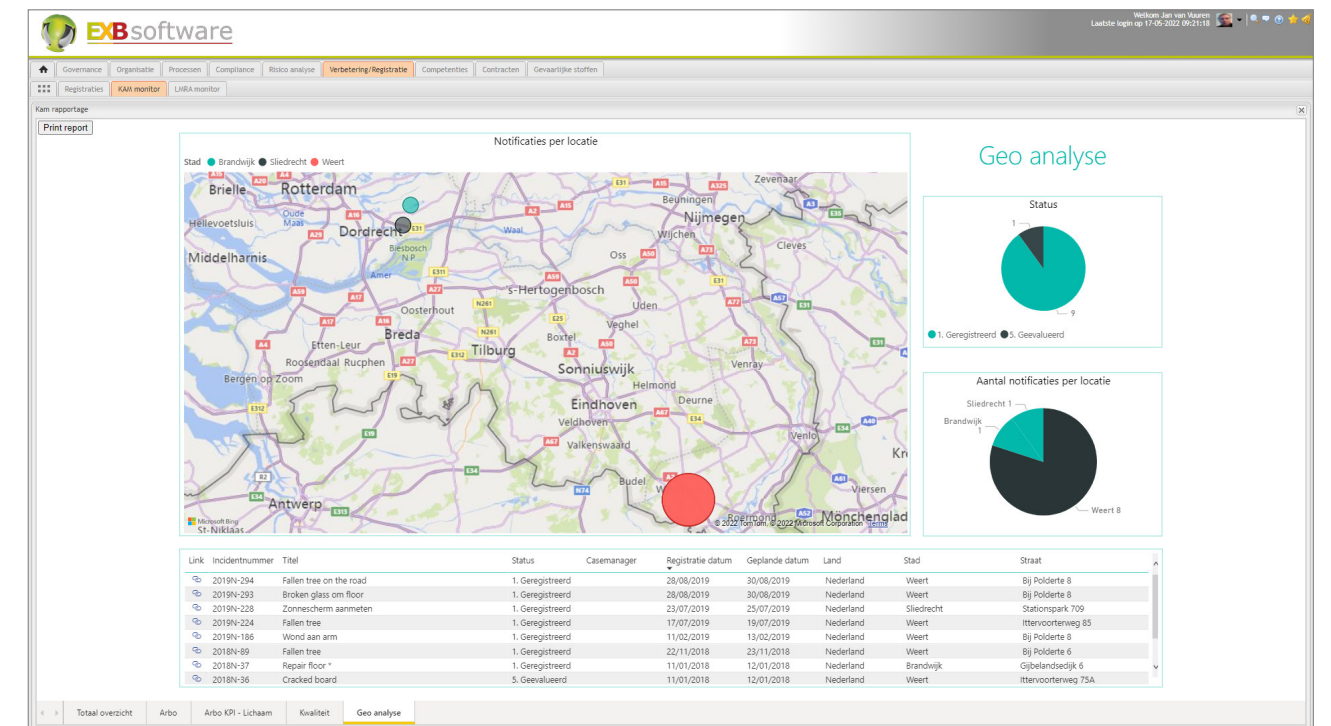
EXBsoftware

Welkom Jan van Vuuren
Laatste login op 17-05-2022 09:21:18

Governance | Organisatie | Processen | Compliance | Risico analyse | Verbetering/Registratie | Competenties | Contracten | Gevaarlijke stoffen

Registraties | KAM monitor | LMRA monitor

Kam rapportage

Print report

Notificaties per locatie

Stad ● Brandwijk ● Sliedrecht ● Weert

Brielle Rotterdam Hellevoetsluis Dude Maas Dordrecht Biesbosch N.P. Middelharnis Amer Oosterhout Breda Etten-Leur Roosendaal Rucphen Tilburg Bergen op Zoom Antwerp St-Niklaas Zevenaar Beuningen Nijmegen Wijchen Waal Cleves Oss 's-Hertogenbosch Uden Veghel Boxtel Sonniuswijk Helmond Venray Eindhoven Veldhoven Deurne Valkenswaard Venlo Budel Roermond Viersen Mönchengladbach Kr

A20 A13 A16 A29 E31 A15 A2 A325 A3 A50 A73 N261 A59 A17 A27 A58 A4 E312 E19 A67 A77 A57 E34 A2 A52 A61 A40 R2 E313 E34 N74

Microsoft Bing
© 2022 TomTom, © 2022 Microsoft Corporation Terms

Geo analyse

Status
1
9
● 1. Geregistreerd ● 5. Geevalueerd

Aantal notificaties per locatie
Sliedrecht 1
Brandwijk 1
Weert 8

| Link | Incidentnummer | Titel | Status | Casemanager | Registratie datum | Geplande datum | Land | Stad | Straat |
|---|---|---|---|---|---|---|---|---|---|
| | 2019N-294 | Fallen tree on the road | 1. Geregistreerd | | 28/08/2019 | 30/08/2019 | Nederland | Weert | Bij Polderte 8 |
| | 2019N-293 | Broken glass om floor | 1. Geregistreerd | | 28/08/2019 | 30/08/2019 | Nederland | Weert | Bij Polderte 8 |
| | 2019N-228 | Zonnescherm aanmeten | 1. Geregistreerd | | 23/07/2019 | 25/07/2019 | Nederland | Sliedrecht | Stationspark 709 |
| | 2019N-224 | Fallen tree | 1. Geregistreerd | | 17/07/2019 | 19/07/2019 | Nederland | Weert | Ittervoorterweg 85 |
| | 2019N-186 | Wond aan arm | 1. Geregistreerd | | 11/02/2019 | 13/02/2019 | Nederland | Weert | Bij Polderte 8 |
| | 2018N-89 | Fallen tree | 1. Geregistreerd | | 22/11/2018 | 23/11/2018 | Nederland | Weert | Bij Polderte 6 |
| | 2018N-37 | Repair floor * | 1. Geregistreerd | | 11/01/2018 | 12/01/2018 | Nederland | Brandwijk | Gijbelandsedijk 6 |
| | 2018N-36 | Cracked board | 5. Geevalueerd | | 11/01/2018 | 12/01/2018 | Nederland | Weert | Ittervoorterweg 75A |

Totaal overzicht | Arbo | Arbo KPI - Lichaam | Kwaliteit | Geo analyse